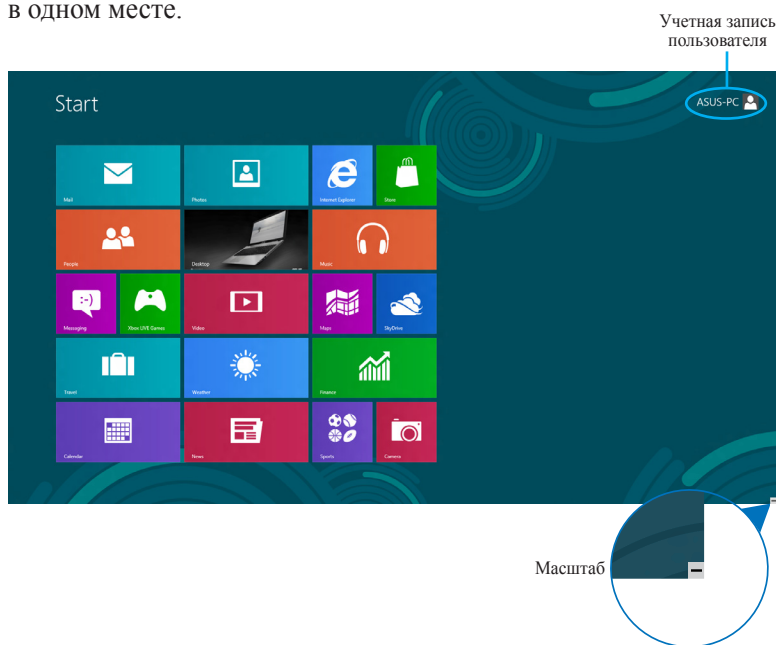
в одном месте.

Учетная запись пользователя

Start

ASUS-PC

Mail

Photos

Internet Explorer

Store

People

Desktop

Music

Messaging

Xbox LIVE Games

Video

Maps

SkyDrive

Travel

Weather

Finance

Calendar

News

Sports

Camera

Масштаб